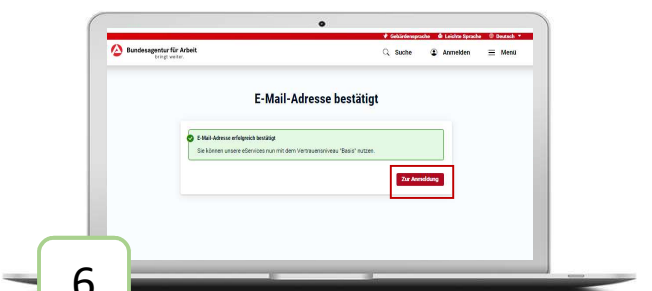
Gebärdensprache Leichte Sprache Deutsch

Bundesagentur für Arbeit
bringt weiter.

Suche Anmelden Menü

E-Mail-Adresse bestätigt

E-Mail-Adresse erfolgreich bestätigt
Sie können unsere eServices nun mit dem Vertrauensniveau "Basis" nutzen.

Zur Anmeldung

6